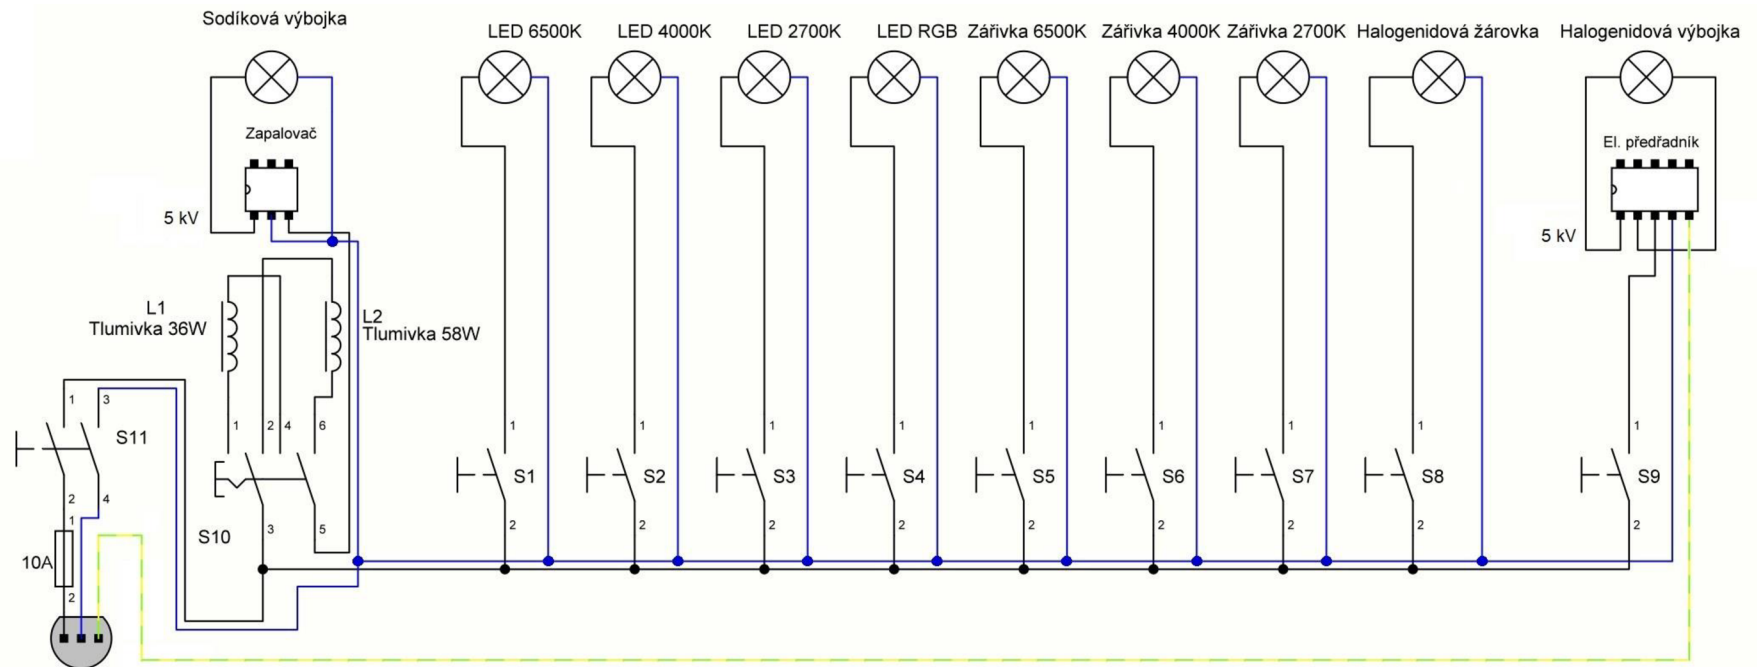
Sodíková výbojka

LED 6500K LED 4000K LED 2700K LED RGB Zářivka 6500K Zářivka 4000K Zářivka 2700K Halogenidová žárovka Halogenidová výbojka

Zapalovač

El. předřadník

5 kV

5 kV

L1
Tlumivka 36W

L2
Tlumivka 58W

1 3

S11

2 4

1 2 4 6

S10

3 5

1

10A

2

1 S1 2
1 S2 2
1 S3 2
1 S4 2
1 S5 2
1 S6 2
1 S7 2
1 S8 2
1 S9 2